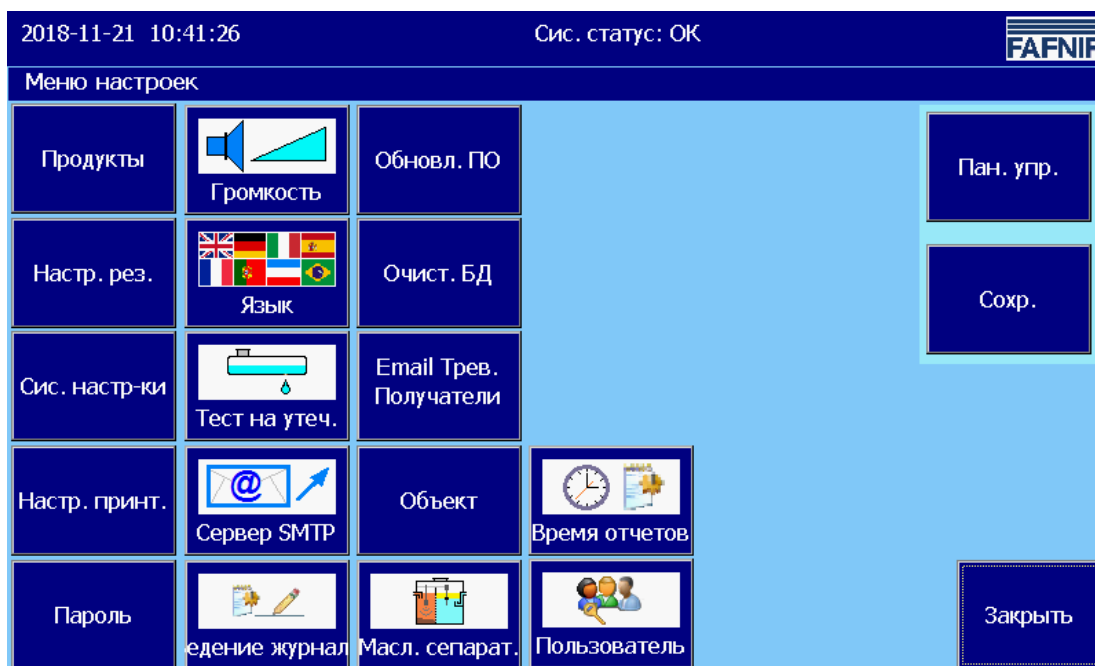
2018-11-21 10:41:26

Сис. статус: OK

FAFNIR

Меню настроек

Продукты

Громкость

Обновл. ПО

Пан. упр.

Настр. рез.

Язык

Очист. БД

Сохр.

Сис. настр-ки

Тест на утеч.

Email Трев. Получатели

Настр. принт.

Сервер SMTP

Объект

Время отчетов

Пароль

едение журнал

Масл. сепарат.

Пользователь

Закрыть